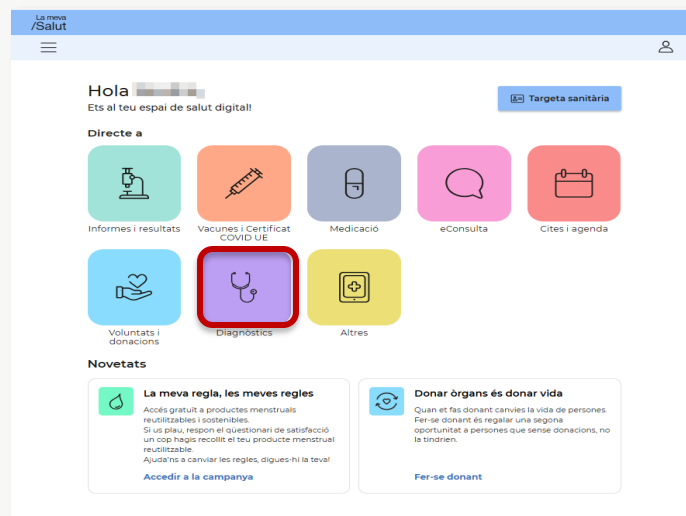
La meva
/Salut

Hola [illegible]
Ets al teu espai de salut digital!

Targeta sanitària

Directe a

Informes i resultats

Vacunes i Certificat COVID UE

Medicació

eConsulta

Cites i agenda

Voluntats i donacions

Diagnòstics

Altres

Novetats

La meva regla, les meves regles
Accés gratuït a productes menstruals reutilitzables i sostenibles.
Si us plau, respon el qüestionari de satisfacció un cop hagis recollit el teu producte menstrual reutilitzable.
Ajuda'ns a canviar les regles, digues-hi la teva!
Accedir a la campanya

Donar òrgans és donar vida
Quan et fas donant canvies la vida de persones. Fer-se donant és regalar una segona oportunitat a persones que sense donacions, no la tindrien.
Fer-se donant